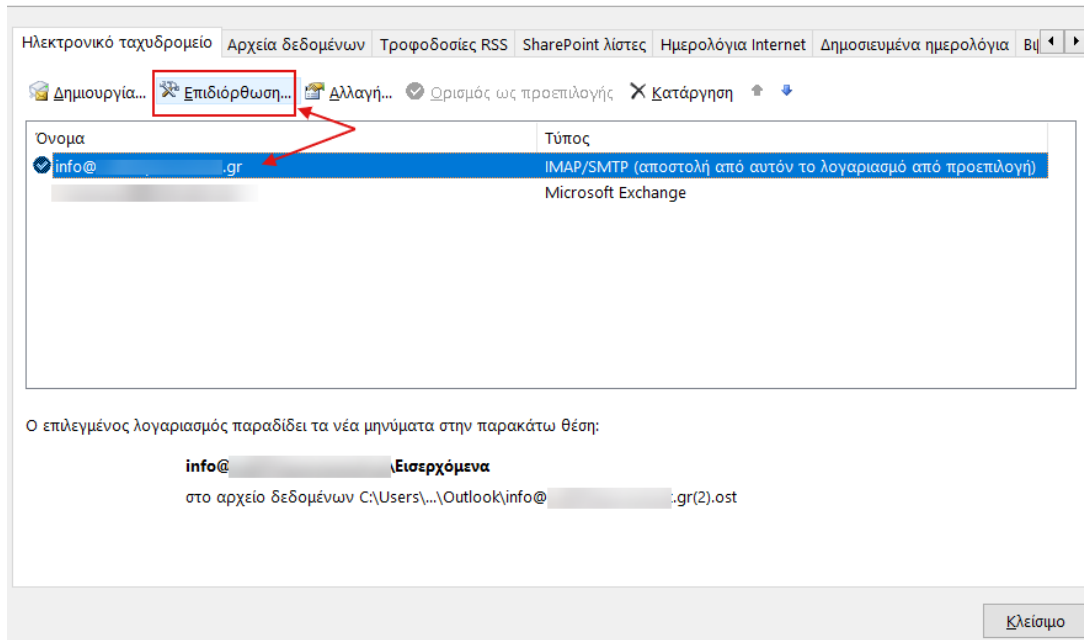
Ηλεκτρονικό ταχυδρομείο | Αρχεία δεδομένων | Τροφοδοσίες RSS | SharePoint λίστες | Ημερολόγια Internet | Δημοσιευμένα ημερολόγια | Βι

Δημιουργία... Επιδιόρθωση... Αλλαγή... Ορισμός ως προεπιλογής Κατάργηση

| Όνομα | Τύπος |
|---|---|
| info@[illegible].gr | IMAP/SMTP (αποστολή από αυτόν το λογαριασμό από προεπιλογή) |
| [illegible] | Microsoft Exchange |

Ο επιλεγμένος λογαριασμός παραδίδει τα νέα μηνύματα στην παρακάτω θέση:

info@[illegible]\Εισερχόμενα

στο αρχείο δεδομένων C:\Users\...\Outlook\info@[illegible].gr(2).ost

Κλείσιμο